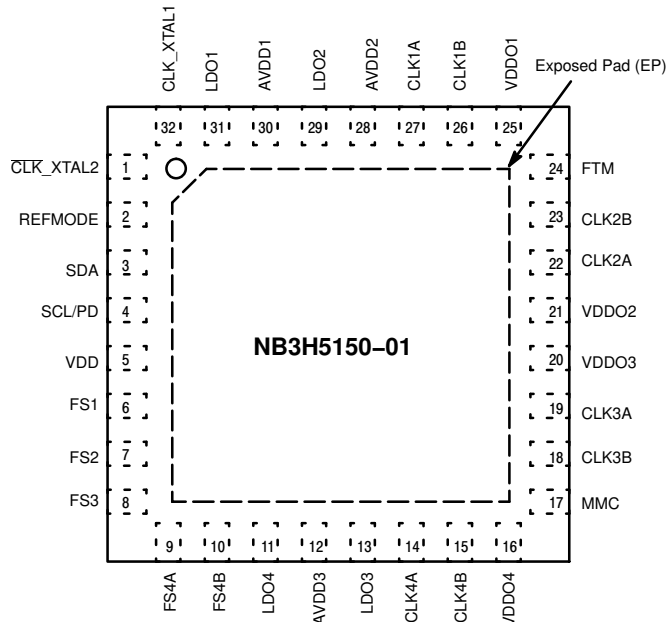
CLK_XTAL1
LDO1
AVDD1
LDO2
AVDD2
CLK1A
CLK1B
VDDO1

Exposed Pad (EP)

32 31 30 29 28 27 26 25

$\overline{\text{CLK}}$_XTAL2 1
REFMODE 2
SDA 3
SCL/PD 4
VDD 5
FS1 6
FS2 7
FS3 8

24 FTM
23 CLK2B
22 CLK2A
21 VDDO2
20 VDDO3
19 CLK3A
18 CLK3B
17 MMC

NB3H5150−01

9 10 11 12 13 14 15 16

FS4A
FS4B
LDO4
AVDD3
LDO3
CLK4A
CLK4B
VDDO4